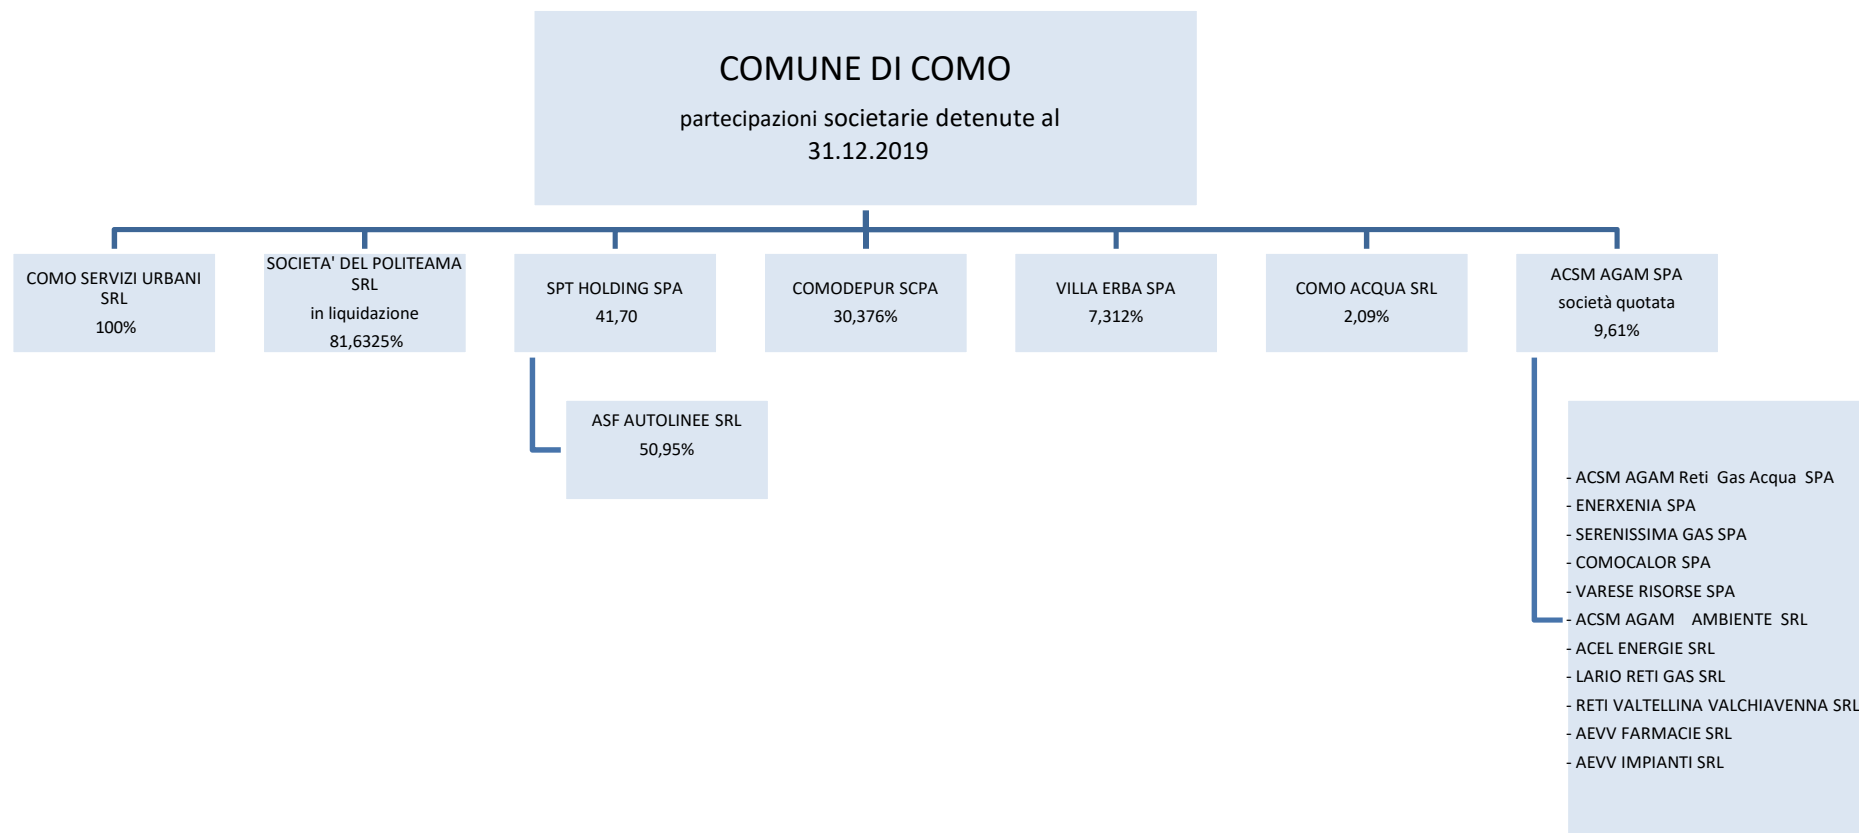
COMUNE DI COMO

partecipazioni societarie detenute al 31.12.2019

COMO SERVIZI URBANI SRL
100%

SOCIETA' DEL POLITEAMA SRL
in liquidazione
81,6325%

SPT HOLDING SPA
41,70

ASF AUTOLINEE SRL
50,95%

COMODEPUR SCPA
30,376%

VILLA ERBA SPA
7,312%

COMO ACQUA SRL
2,09%

ACSM AGAM SPA
società quotata
9,61%

- ACSM AGAM Reti Gas Acqua SPA
- ENERXENIA SPA
- SERENISSIMA GAS SPA
- COMOCALOR SPA
- VARESE RISORSE SPA
- ACSM AGAM AMBIENTE SRL
- ACEL ENERGIE SRL
- LARIO RETI GAS SRL
- RETI VALTELLINA VALCHIAVENNA SRL
- AEVV FARMACIE SRL
- AEVV IMPIANTI SRL